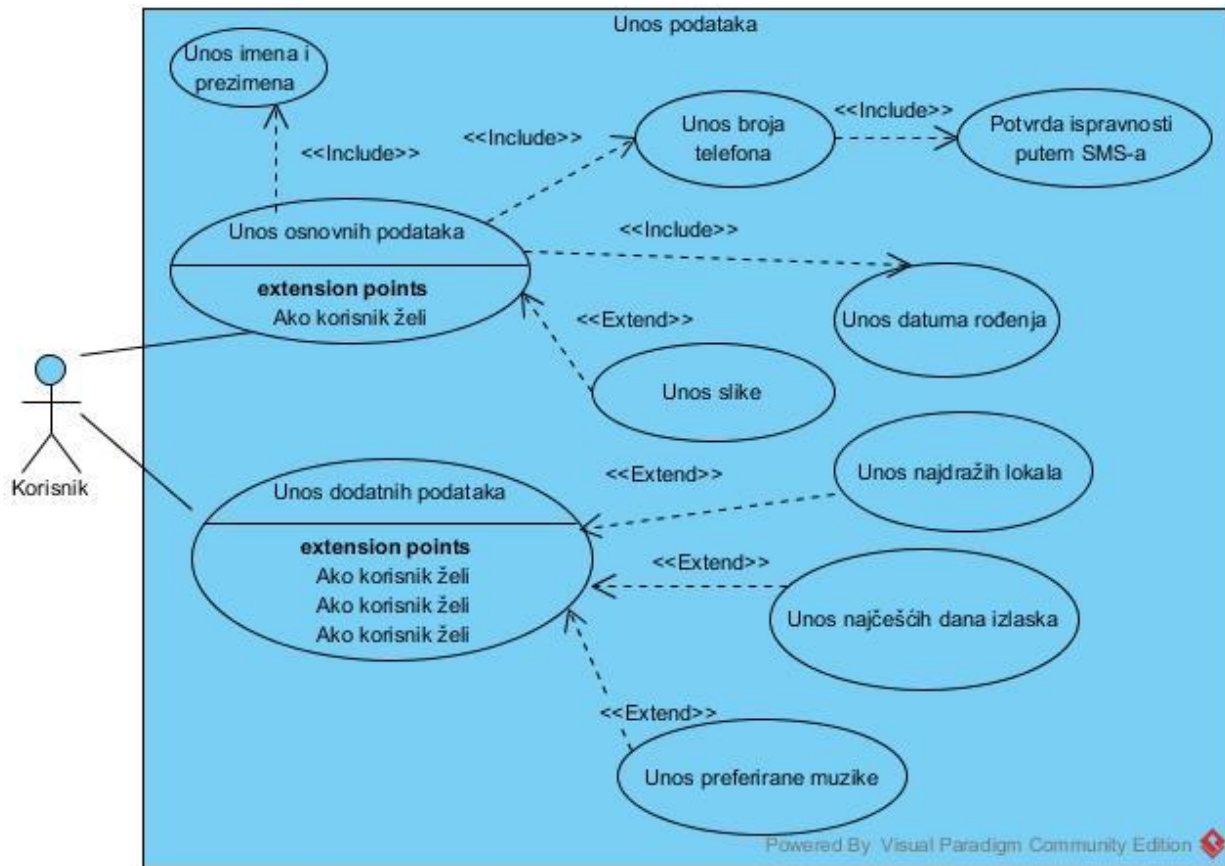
Unos podataka

Unos imena i prezimena

<<Include>>

<<Include>>

Unos broja telefona

<<Include>>

Potvrda ispravnosti putem SMS-a

Unos osnovnih podataka

extension points
Ako korisnik želi

<<Include>>

Unos datuma rođenja

<<Extend>>

Unos slike

Korisnik

<<Extend>>

Unos najdražih lokala

Unos dodatnih podataka

extension points
Ako korisnik želi
Ako korisnik želi
Ako korisnik želi

<<Extend>>

Unos najčešćih dana izlaska

<<Extend>>

Unos preferirane muzike

Powered By Visual Paradigm Community Edition